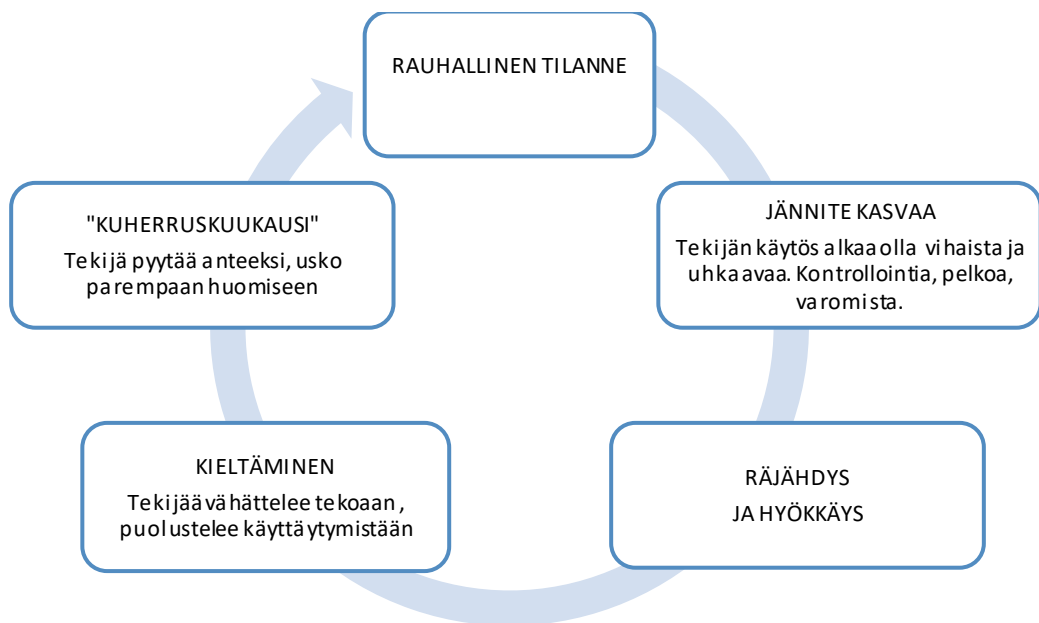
RAUHALLINEN TILANNE

JÄNNITE KASVAA

Tekijän käytös alkaa olla vihaista ja uhkaavaa. Kontrollointia, pelkoa, varomista.

RÄJÄHDYS

JA HYÖKKÄYS

KIELTÄMINEN

Tekijä vähättelee tekoaan , puolustelee käyttäytymistään

"KUHERRUSKUUKAUSI"

Tekijä pyytää anteeksi, usko parempaan huomiseen